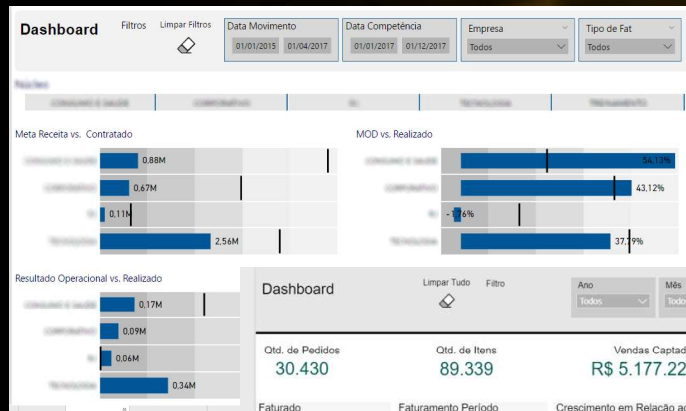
Dashboard

Filtros

Limpar Filtros

Data Movimento

01/01/2015 01/04/2017

Data Competência

01/01/2017 01/12/2017

Empresa

Todos

Tipo de Fat

Todos

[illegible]

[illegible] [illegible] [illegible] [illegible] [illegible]

Meta Receita vs. Contratado

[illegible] 0,88M

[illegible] 0,67M

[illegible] 0,11M

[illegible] 2,56M

MOD vs. Realizado

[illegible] 54,13%

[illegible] 43,12%

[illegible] -1,76%

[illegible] 37,79%

Resultado Operacional vs. Realizado

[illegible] 0,17M

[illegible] 0,09M

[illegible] 0,06M

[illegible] 0,34M

Dashboard

Limpar Tudo

Filtro

Ano

Todos

Mês

Todo

Qtd. de Pedidos

30.430

Qtd. de Itens

89.339

Vendas Captad

R$ 5.177.22

Faturado

Faturamento Período

Crescimento em Relação a